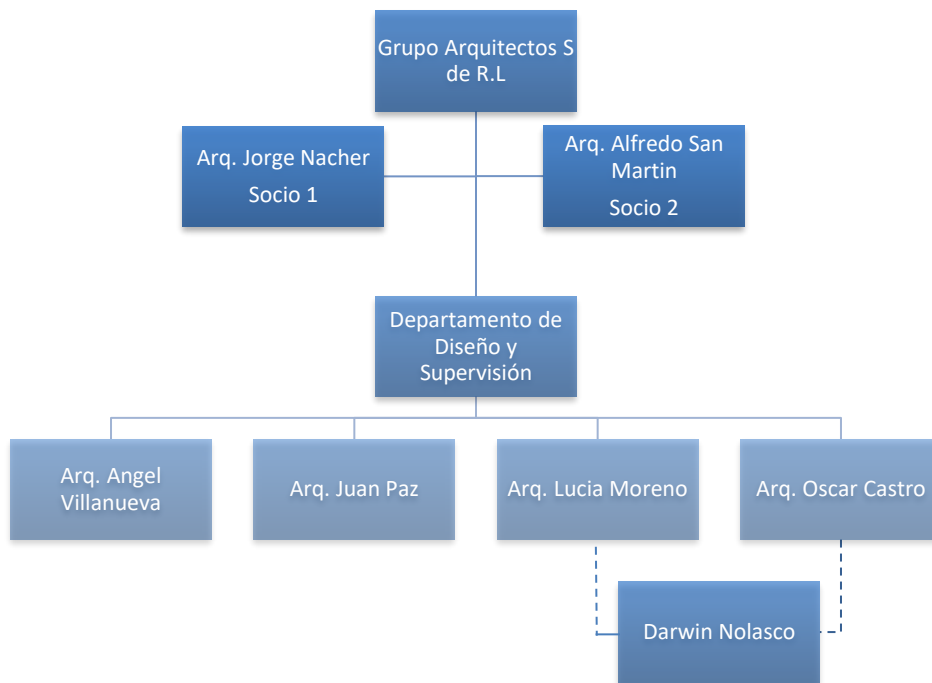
Grupo Arquitectos S de R.L

Arq. Jorge Nacher
Socio 1

Arq. Alfredo San Martin
Socio 2

Departamento de Diseño y Supervisión

Arq. Angel Villanueva

Arq. Juan Paz

Arq. Lucia Moreno

Arq. Oscar Castro

Darwin Nolasco